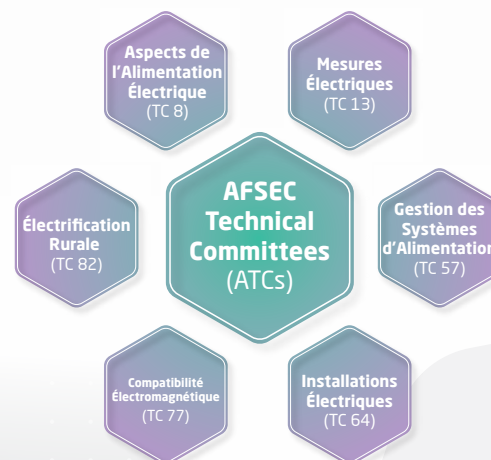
Aspects de l'Alimentation Électrique
(TC 8)

Mesures Électriques
(TC 13)

Électrification Rurale
(TC 82)

AFSEC Technical Committees
(ATCs)

Gestion des Systèmes d'Alimentation
(TC 57)

Compatibilité Électromagnétique
(TC 77)

Installations Électriques
(TC 64)